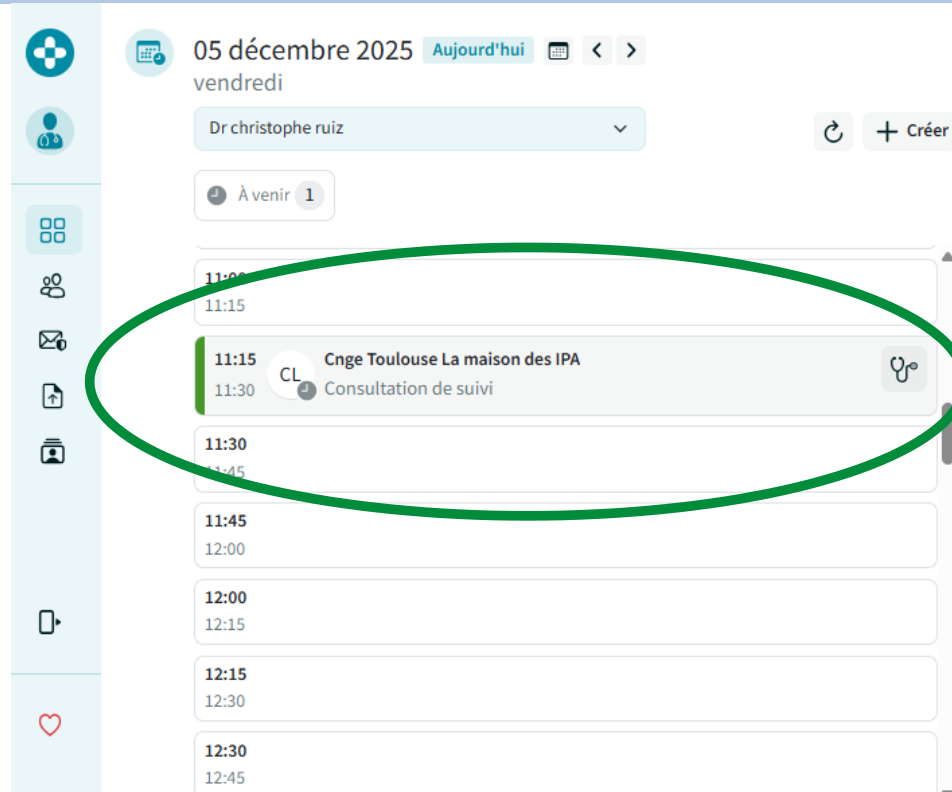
05 décembre 2025 Aujourd'hui
vendredi

Dr christophe ruiz

Créer

À venir 1

11:00
11:15

11:15
11:30
CL
Cnge Toulouse La maison des IPA
Consultation de suivi

11:30
11:45

11:45
12:00

12:00
12:15

12:15
12:30

12:30
12:45